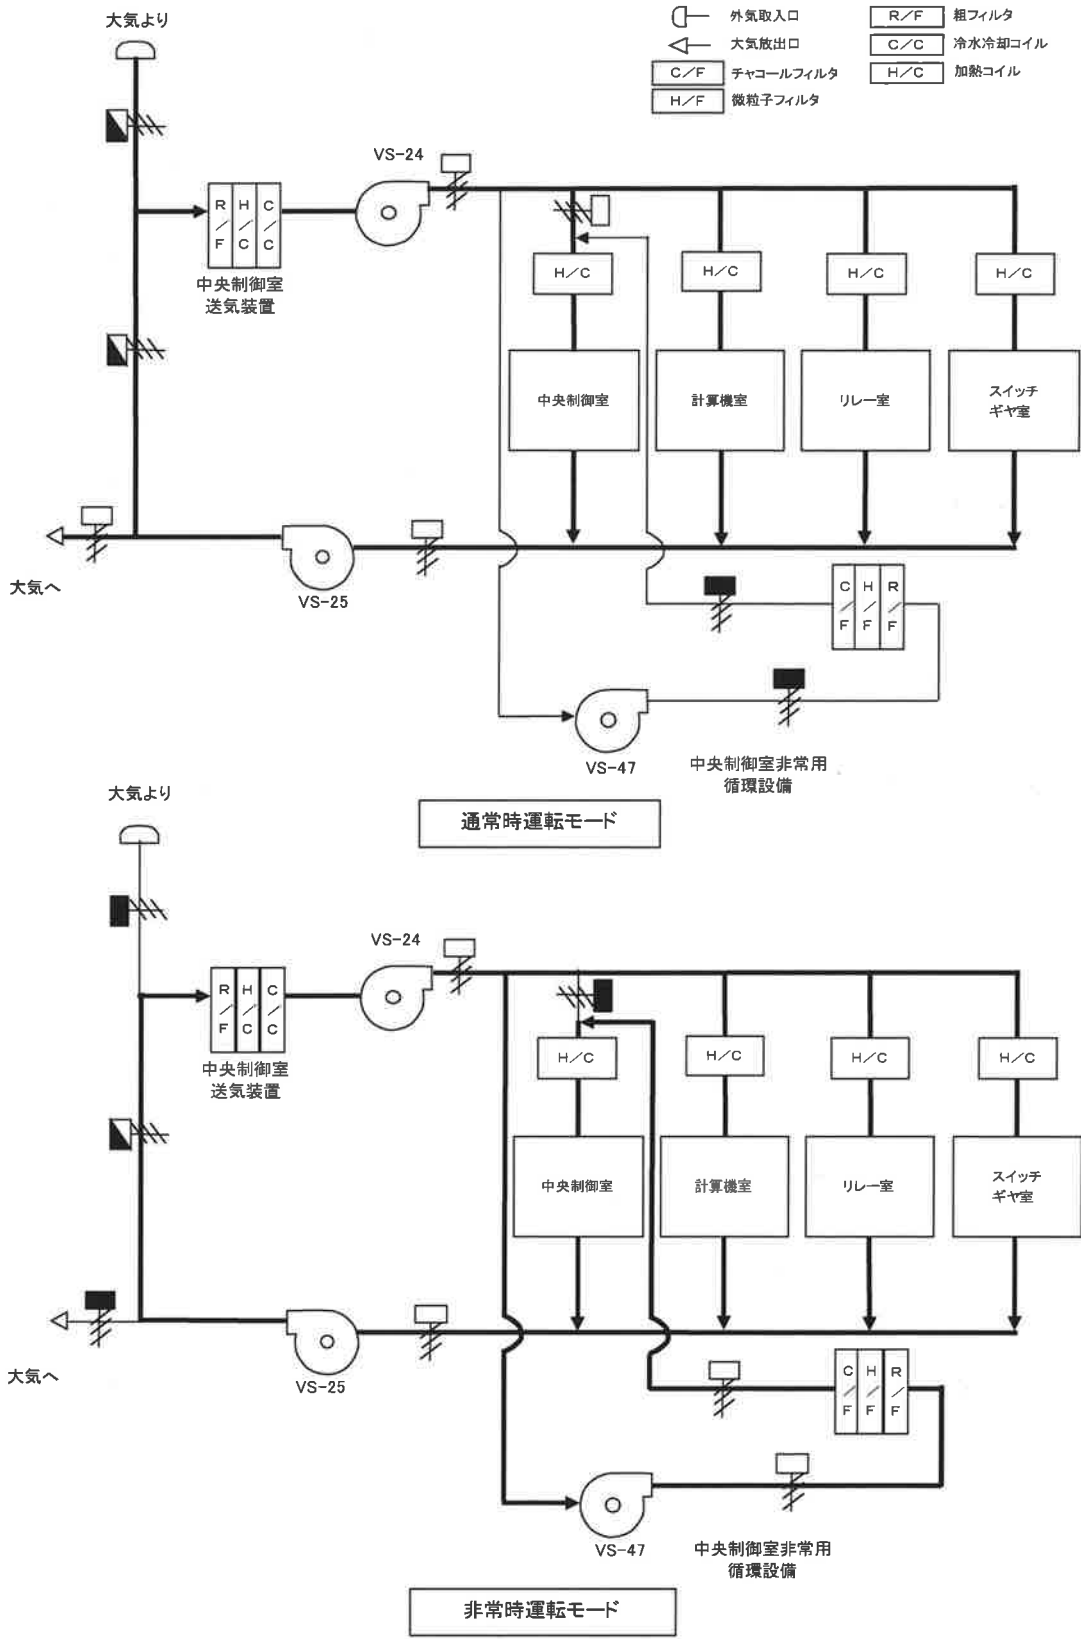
大気より

外気取入口
大気放出口
C/F チャコールフィルタ
H/F 微粒子フィルタ
R/F 粗フィルタ
C/C 冷水冷却コイル
H/C 加熱コイル

VS-24

R/F H/C C/C
中央制御室
送気装置

H/C H/C H/C H/C

中央制御室
計算機室
リレー室
スイッチギヤ室

大気へ

VS-25

C/F H/F R/F

VS-47

中央制御室非常用
循環設備

通常時運転モード

大気より

VS-24

R/F H/C C/C
中央制御室
送気装置

H/C H/C H/C H/C

中央制御室
計算機室
リレー室
スイッチギヤ室

大気へ

VS-25

C/F H/F R/F

VS-47

中央制御室非常用
循環設備

非常時運転モード